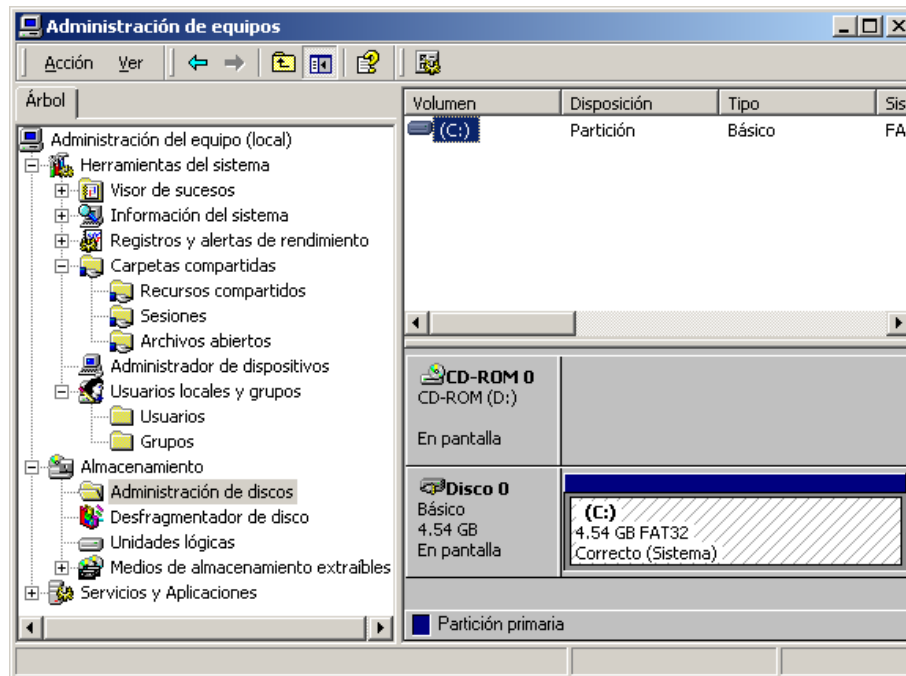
Administración de equipos

Acción Ver

Árbol

Administración del equipo (local)
Herramientas del sistema
Visor de sucesos
Información del sistema
Registros y alertas de rendimiento
Carpetas compartidas
Recursos compartidos
Sesiones
Archivos abiertos
Administrador de dispositivos
Usuarios locales y grupos
Usuarios
Grupos
Almacenamiento
Administración de discos
Desfragmentador de disco
Unidades lógicas
Medios de almacenamiento extraíbles
Servicios y Aplicaciones

| Volumen | Disposición | Tipo | Sis |
|---|---|---|---|
| (C:) | Partición | Básico | FA |

CD-ROM 0
CD-ROM (D:)

En pantalla

Disco 0
Básico
4.54 GB
En pantalla

(C:)
4.54 GB FAT32
Correcto (Sistema)

Partición primaria